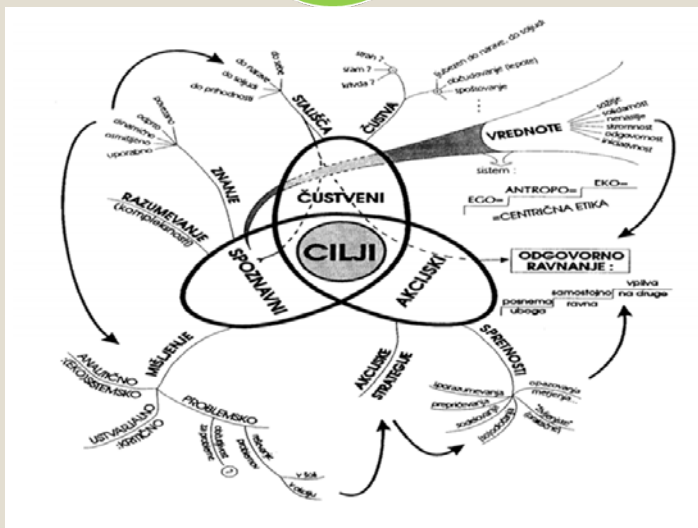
CILJI

ČUSTVENI

SPOZNAVNI

AKCIJSKI

STALIŠČA
do sebe
do narave
do soljudi
do prihodnosti

ČUSTVA
sram ?
strah ?
krivda ?
spoštovanje do narave, do soljudi
občudovanje (lepote)
spoštovanje

VREDNOTE
sožitje
solidarnost
nenasilje
skromnost
odgovornost
iniciativnost

sistem :
ANTROPO=
EKO=
EGO=
=CENTRIČNA ETIKA

ZNANJE
odprto
dinamično
osmišljeno
uporabno
povezano

RAZUMEVANJE
(kompleksnost)

ODGOVORNO RAVNANJE :
posnemo uboga
samostojno ravna
vpliva na druge

MIŠLJENJE
ANALITIČNO
SEKOSISTEMSKO
USTVARJALNO
KRITIČNO

PROBLEMSKO
odkrivanje
iskanje problemov
reševanje
v šoli
v okolju

AKCIJSKE STRATEGIJE

SPRETNOSTI
sporazumevanja
presojevanja
sodelovanja
opazovanja
merjenja
""tehnične""
praktične